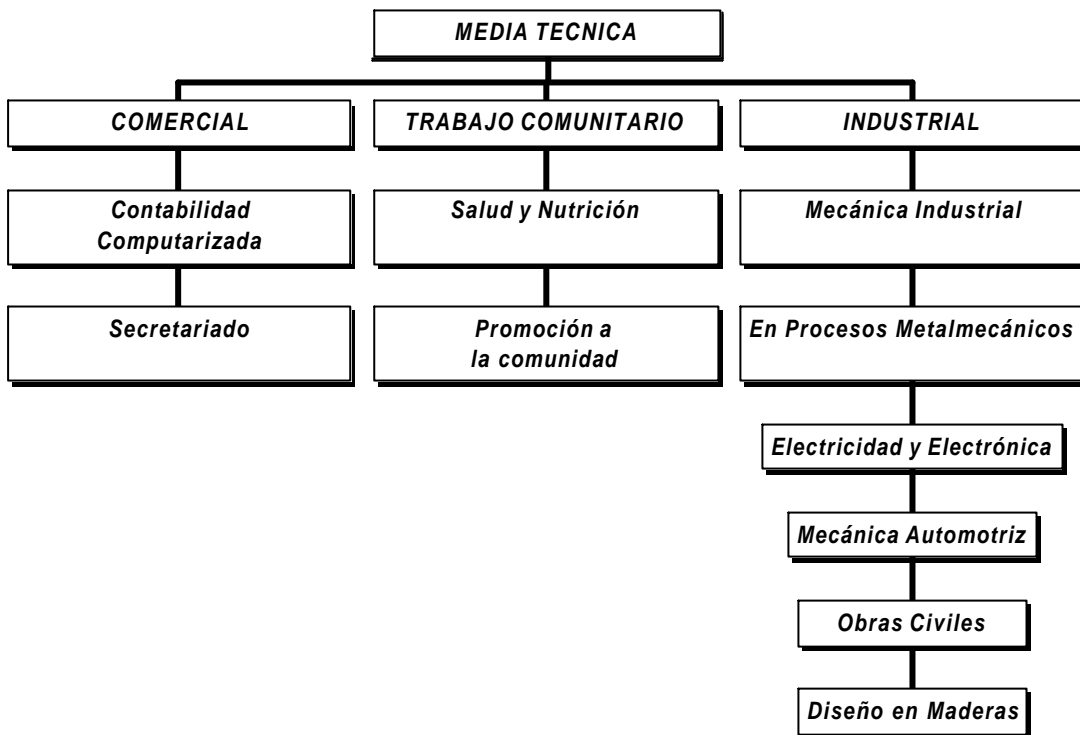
MEDIA TECNICA

COMERCIAL

TRABAJO COMUNITARIO

INDUSTRIAL

Contabilidad Computarizada

Salud y Nutrición

Mecánica Industrial

Secretariado

Promoción a la comunidad

En Procesos Metalmecánicos

Electricidad y Electrónica

Mecánica Automotriz

Obras Civiles

Diseño en Maderas